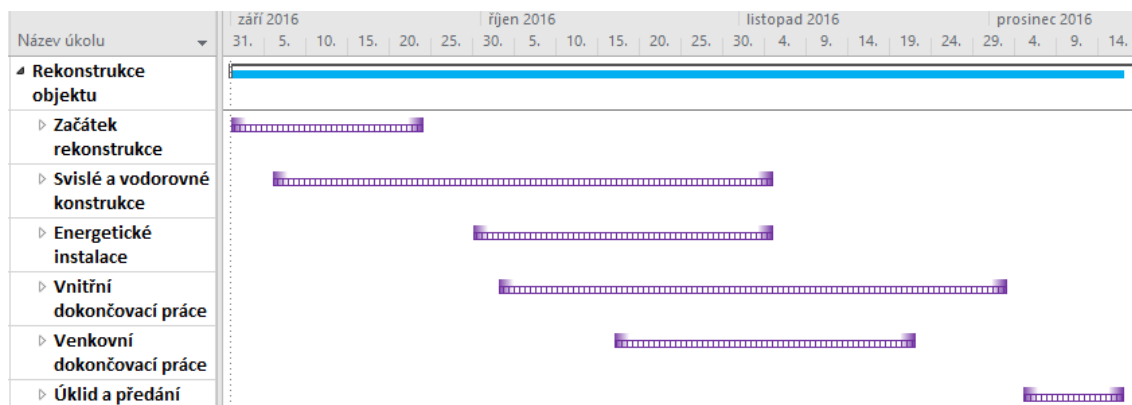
| Název úkolu |
|---|
| Rekonstrukce objektu |
| Začátek rekonstrukce |
| Svislé a vodorovné konstrukce |
| Energetické instalace |
| Vnitřní dokončovací práce |
| Venkovní dokončovací práce |
| Úklid a předání |

září 2016 říjen 2016 listopad 2016 prosinec 2016

31. 5. 10. 15. 20. 25. 30. 5. 10. 15. 20. 25. 30. 4. 9. 14. 19. 24. 29. 4. 9. 14.